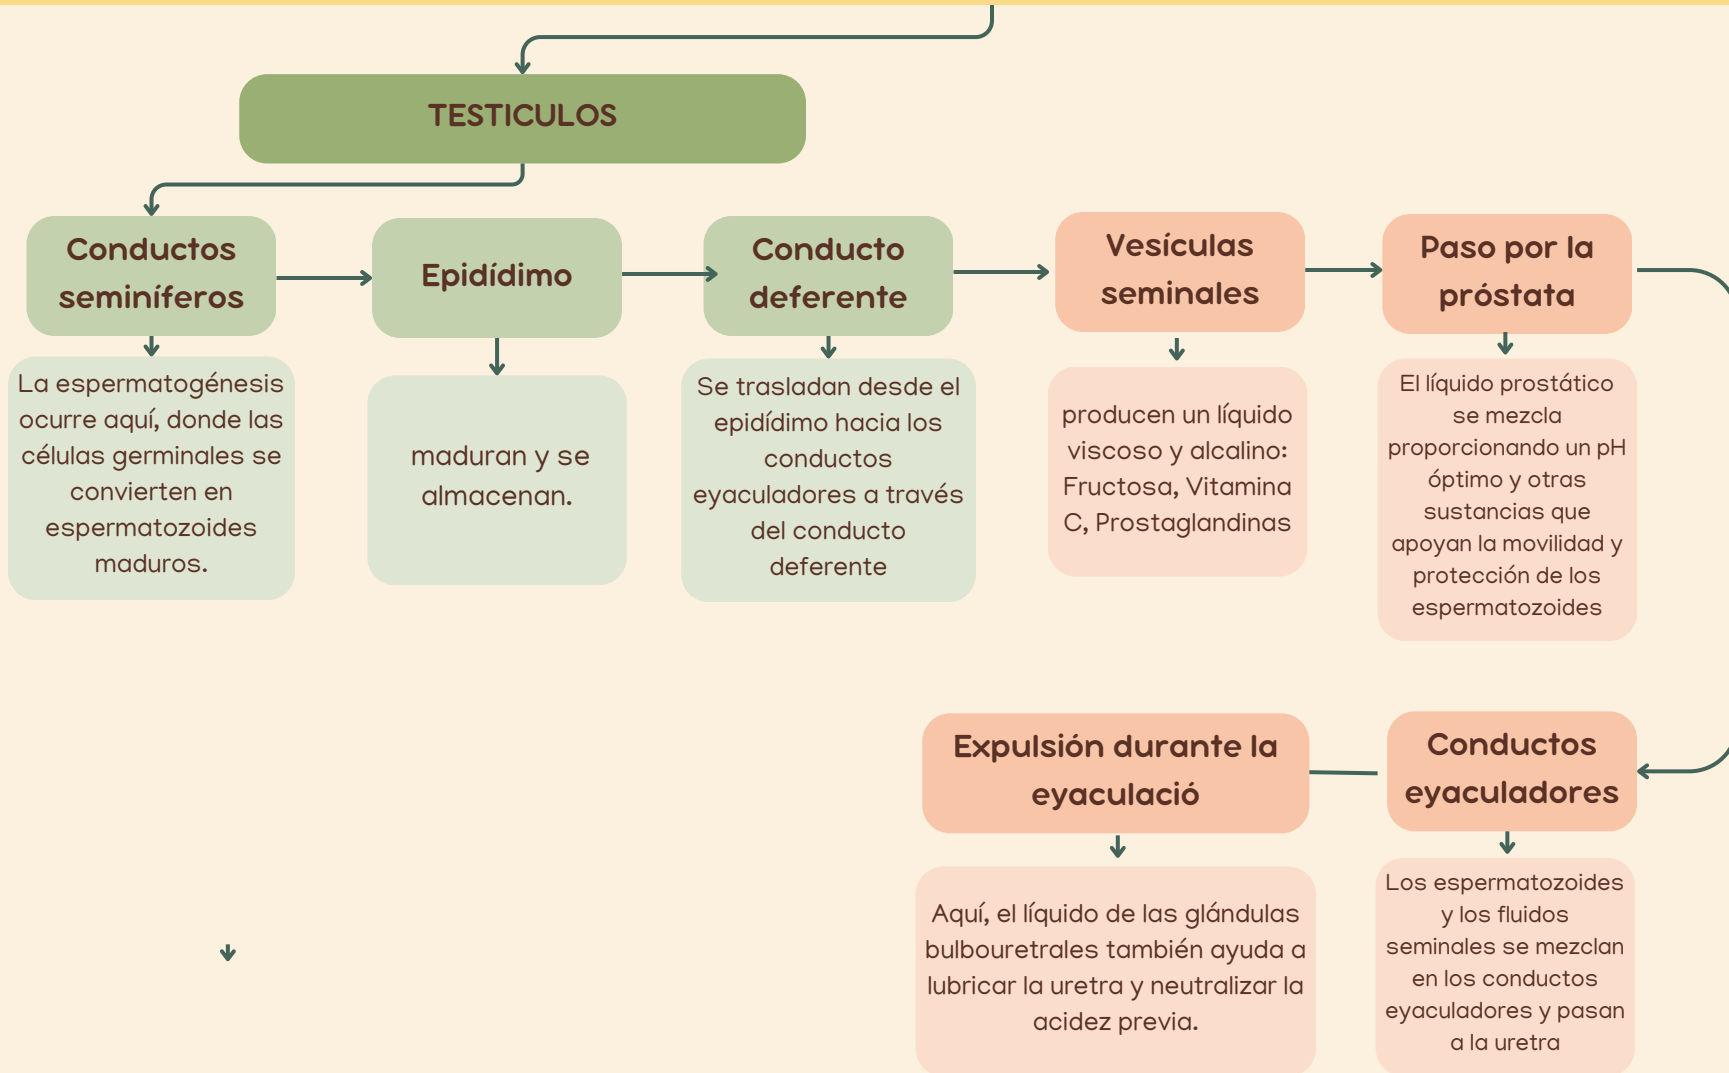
TESTICULOS

Conductos seminíferos

La espermatogénesis ocurre aquí, donde las células germinales se convierten en espermatozoides maduros.

Epidídimo

maduran y se almacenan.

Conducto deferente

Se trasladan desde el epidídimo hacia los conductos eyaculadores a través del conducto deferente

Vesículas seminales

producen un líquido viscoso y alcalino: Fructosa, Vitamina C, Prostaglandinas

Paso por la próstata

El líquido prostático se mezcla proporcionando un pH óptimo y otras sustancias que apoyan la movilidad y protección de los espermatozoides

Conductos eyaculadores

Los espermatozoides y los fluidos seminales se mezclan en los conductos eyaculadores y pasan a la uretra

Expulsión durante la eyaculació

Aquí, el líquido de las glándulas bulbouretrales también ayuda a lubricar la uretra y neutralizar la acidez previa.